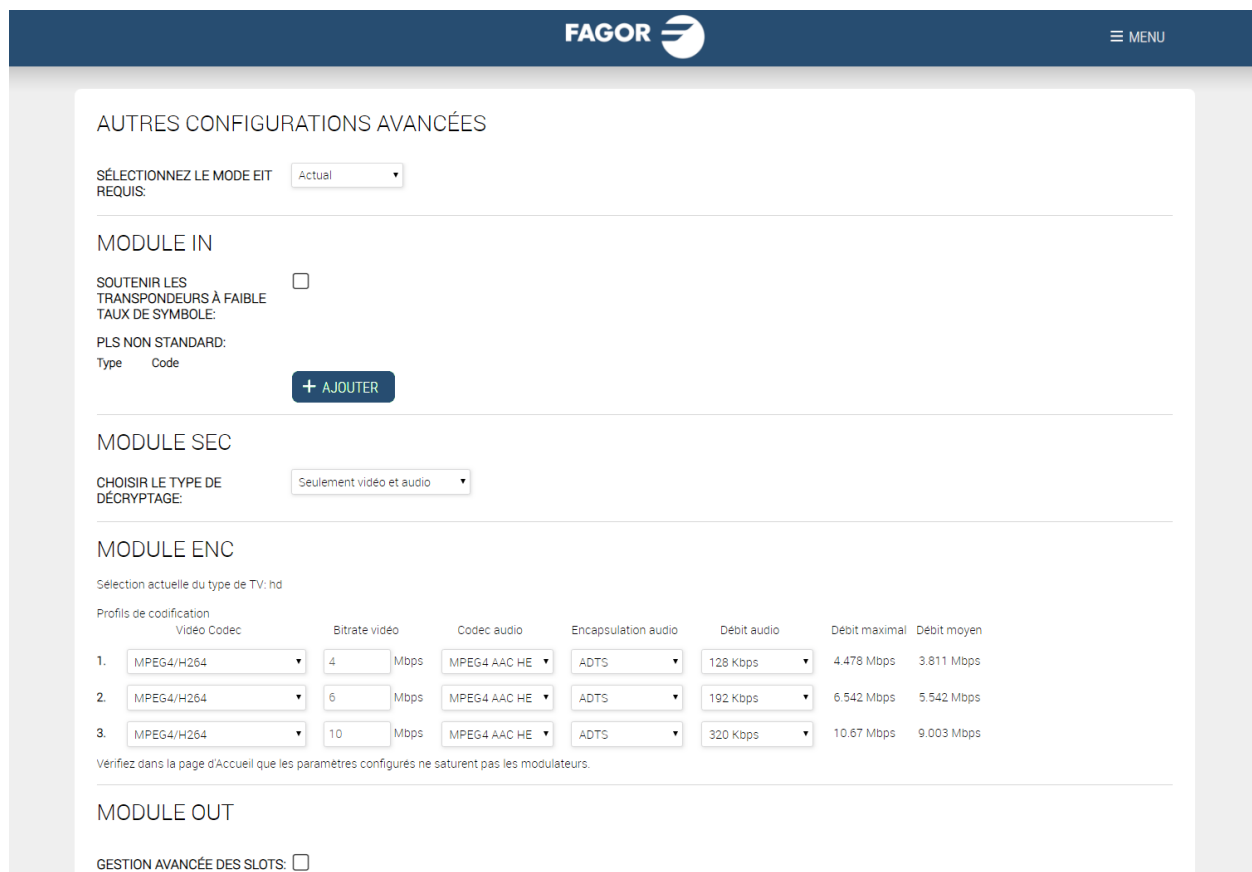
FAGOR

☰ MENU

AUTRES CONFIGURATIONS AVANCÉES

SÉLECTIONNEZ LE MODE EIT REQUIS: Actual

MODULE IN

SOUTENIR LES TRANSPONDEURS À FAIBLE TAUX DE SYMBOLE:

PLS NON STANDARD:
Type Code

+ AJOUTER

MODULE SEC

CHOISIR LE TYPE DE DÉCRYPTAGE: Seulement vidéo et audio

MODULE ENC

Sélection actuelle du type de TV: hd

Profils de codification

| | Vidéo Codec | Bitrate vidéo | Codec audio | Encapsulation audio | Débit audio | Débit maximal | Débit moyen |
|---|---|---|---|---|---|---|---|
| 1. | MPEG4/H264 | 4 Mbps | MPEG4 AAC HE | ADTS | 128 Kbps | 4.478 Mbps | 3.811 Mbps |
| 2. | MPEG4/H264 | 6 Mbps | MPEG4 AAC HE | ADTS | 192 Kbps | 6.542 Mbps | 5.542 Mbps |
| 3. | MPEG4/H264 | 10 Mbps | MPEG4 AAC HE | ADTS | 320 Kbps | 10.67 Mbps | 9.003 Mbps |

Vérifiez dans la page d'Accueil que les paramètres configurés ne saturent pas les modulateurs.

MODULE OUT

GESTION AVANCÉE DES SLOTS: